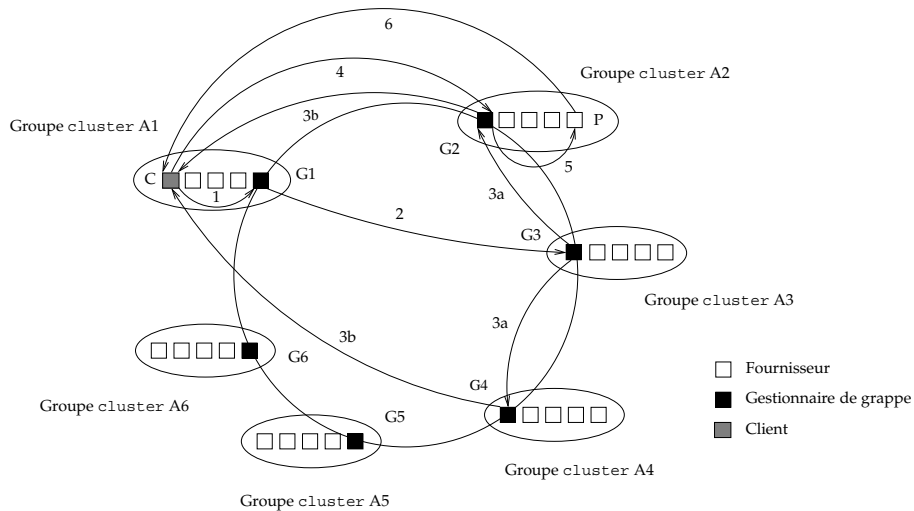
6

4

Groupe cluster A2

3b

P

Groupe cluster A1

G2

5

C

G1

1

3a

2

G3

Groupe cluster A3

3a

3b

G6

Fournisseur

G4

Gestionnaire de grappe

Groupe cluster A6

G5

Client

Groupe cluster A4

Groupe cluster A5